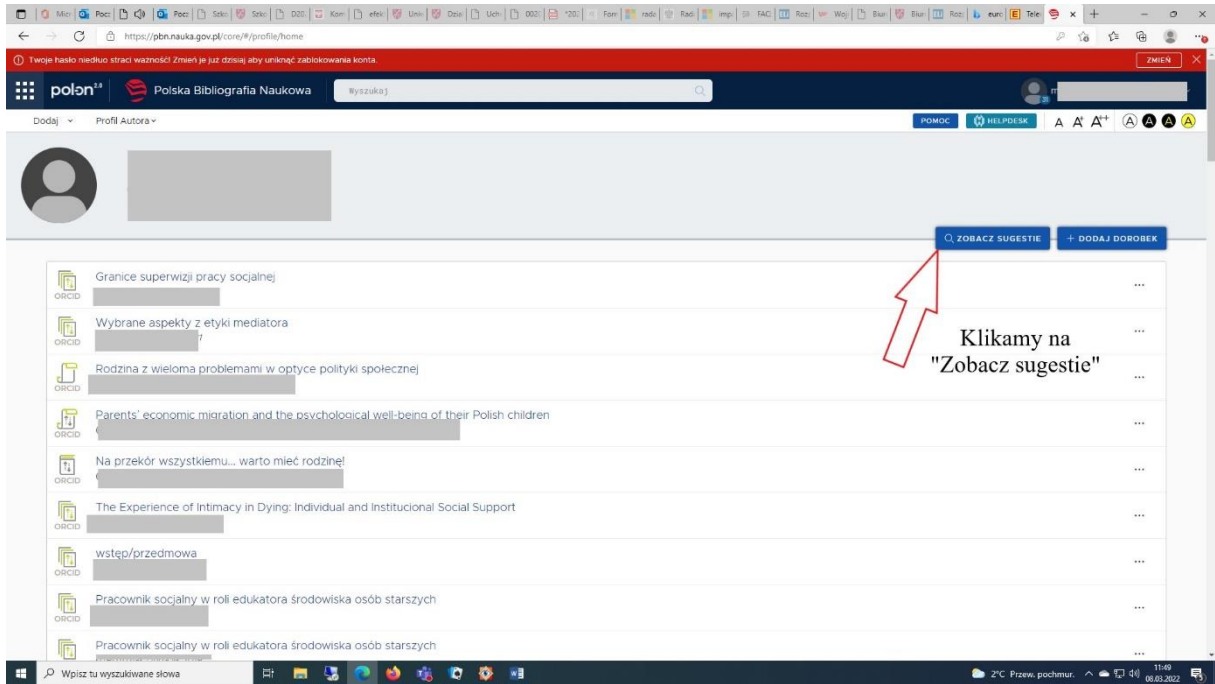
https://pbn.nauka.gov.pl/core/#/profile/home

Twoje hasło niedługo straci ważność! Zmień je już dzisiaj aby uniknąć zablokowania konta.

ZMIEŃ

polon 2.0 | Polska Bibliografia Naukowa | Wyszukaj

Dodaj | Profil Autora

POMOC | HELPDESK | A A+ A++

ZOBACZ SUGESTIE | + DODAJ DOROBEK

ORCID Granice superwizji pracy socjalnej

ORCID Wybrane aspekty z etyki mediatora

ORCID Rodzina z wieloma problemami w optyce polityki społecznej

ORCID Parents' economic migration and the psychological well-being of their Polish children

ORCID Na przekór wszystkiemu... warto mieć rodzinę!

ORCID The Experience of Intimacy in Dying: Individual and Institucional Social Support

ORCID wstęp/przedmowa

ORCID Pracownik socjalny w roli edukatora środowiska osób starszych

Pracownik socjalny w roli edukatora środowiska osób starszych

Klikamy na "Zobacz sugestie"

Wpisz tu wyszukiwane słowa

2°C Przew. pochmur. 11:49 08.03.2022